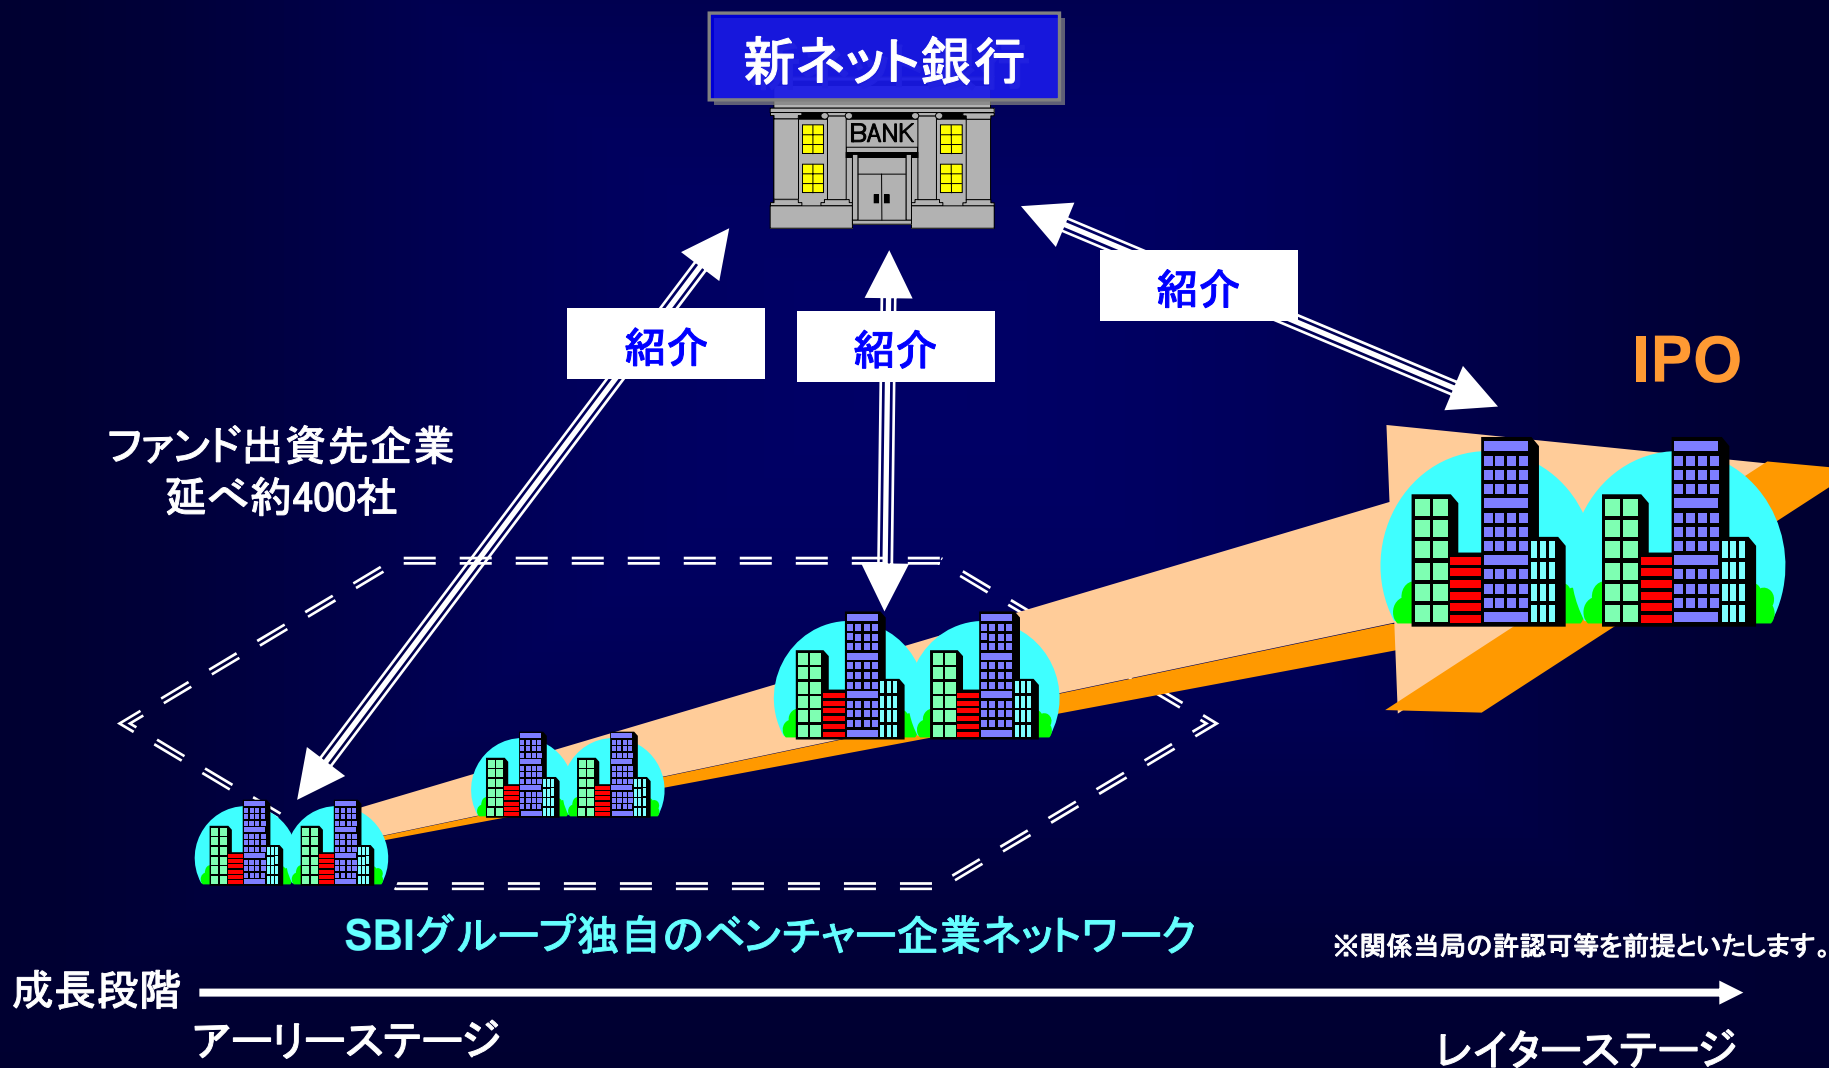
新ネット銀行

BANK

紹介

紹介

紹介

IPO

ファンド出資先企業
延べ約400社

SBIグループ独自のベンチャー企業ネットワーク

※関係当局の許認可等を前提といたします。

成長段階

アーリーステージ

レイターステージ